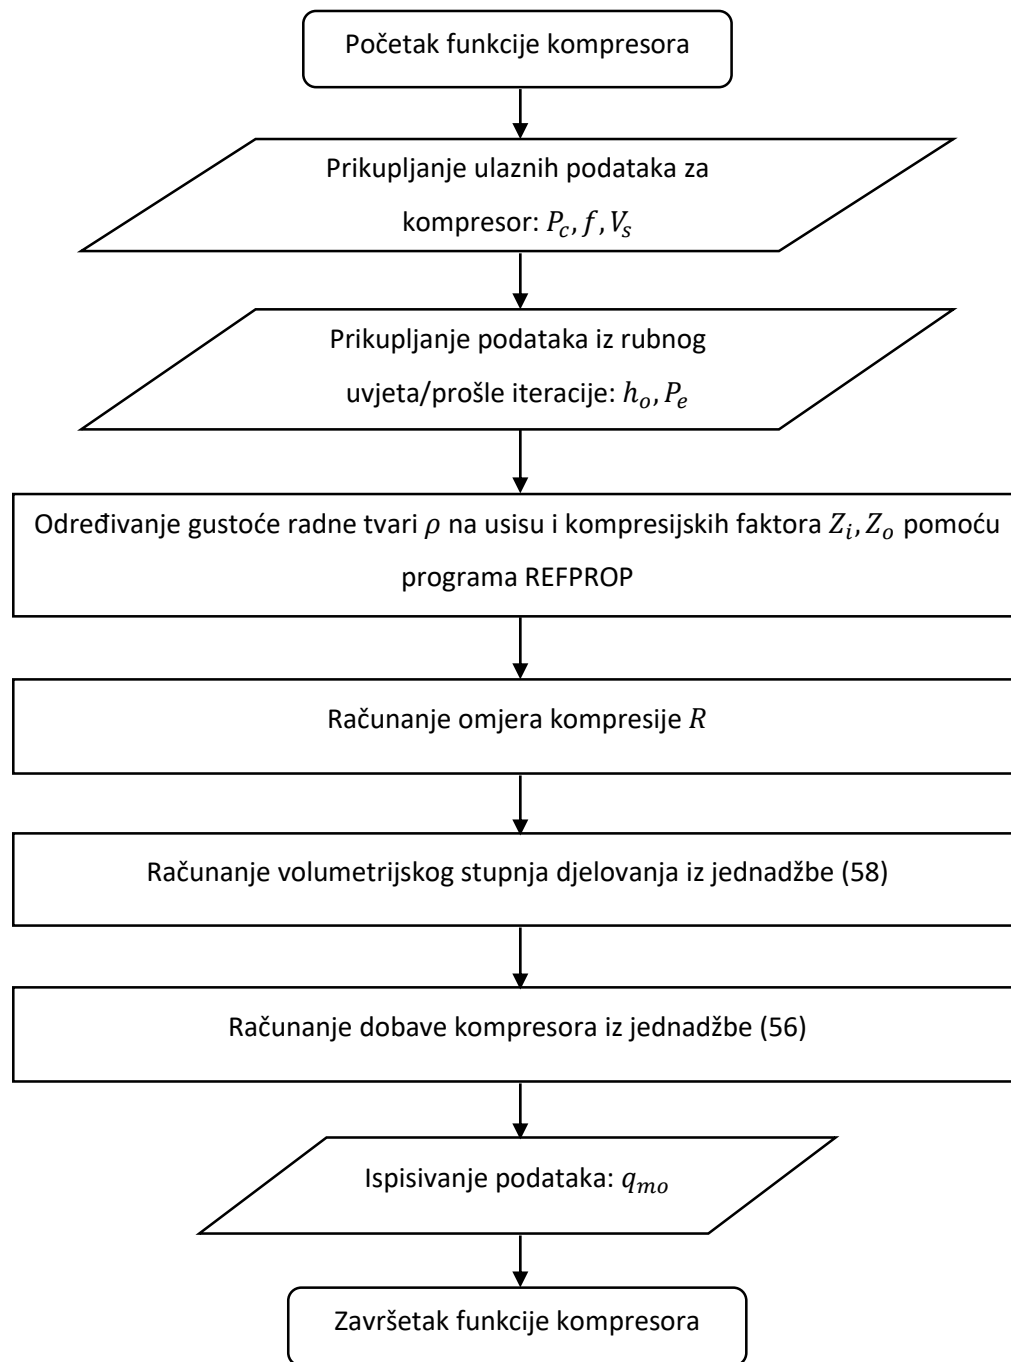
Početak funkcije kompresora

Prikupljanje ulaznih podataka za kompresor: $P_c, f, V_s$

Prikupljanje podataka iz rubnog uvjeta/prošle iteracije: $h_o, P_e$

Određivanje gustoće radne tvari $\rho$ na usisu i kompresijskih faktora $Z_i, Z_o$ pomoću programa REFPROP

Računanje omjera kompresije $R$

Računanje volumetrijskog stupnja djelovanja iz jednadžbe (58)

Računanje dobave kompresora iz jednadžbe (56)

Ispisivanje podataka: $q_{mo}$

Završetak funkcije kompresora